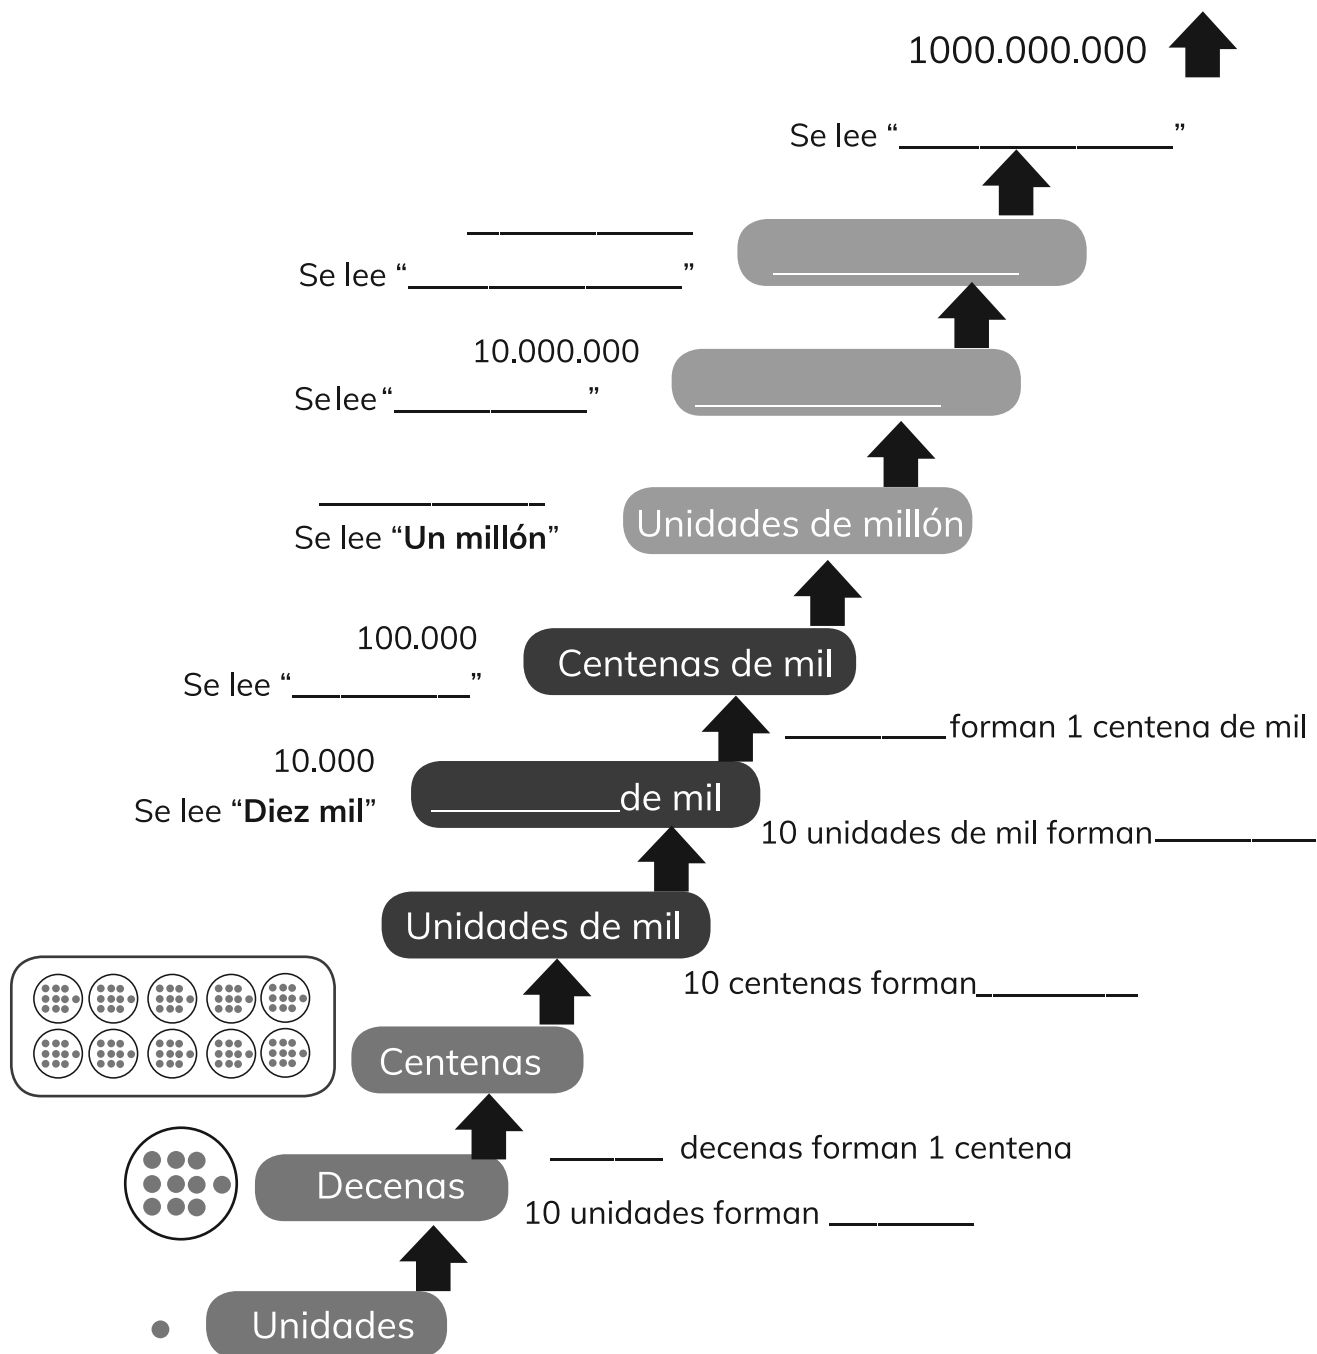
1000.000.000

Se lee "_______________"

_____________
Se lee "_______________"

10.000.000
Se lee "__________"

_____________
Se lee "**Un millón**"

Unidades de millón

100.000
Se lee "__________"

Centenas de mil

__________ forman 1 centena de mil

10.000
Se lee "**Diez mil**"

__________ de mil

10 unidades de mil forman__________

Unidades de mil

10 centenas forman__________

Centenas

______ decenas forman 1 centena

Decenas

10 unidades forman ________

Unidades